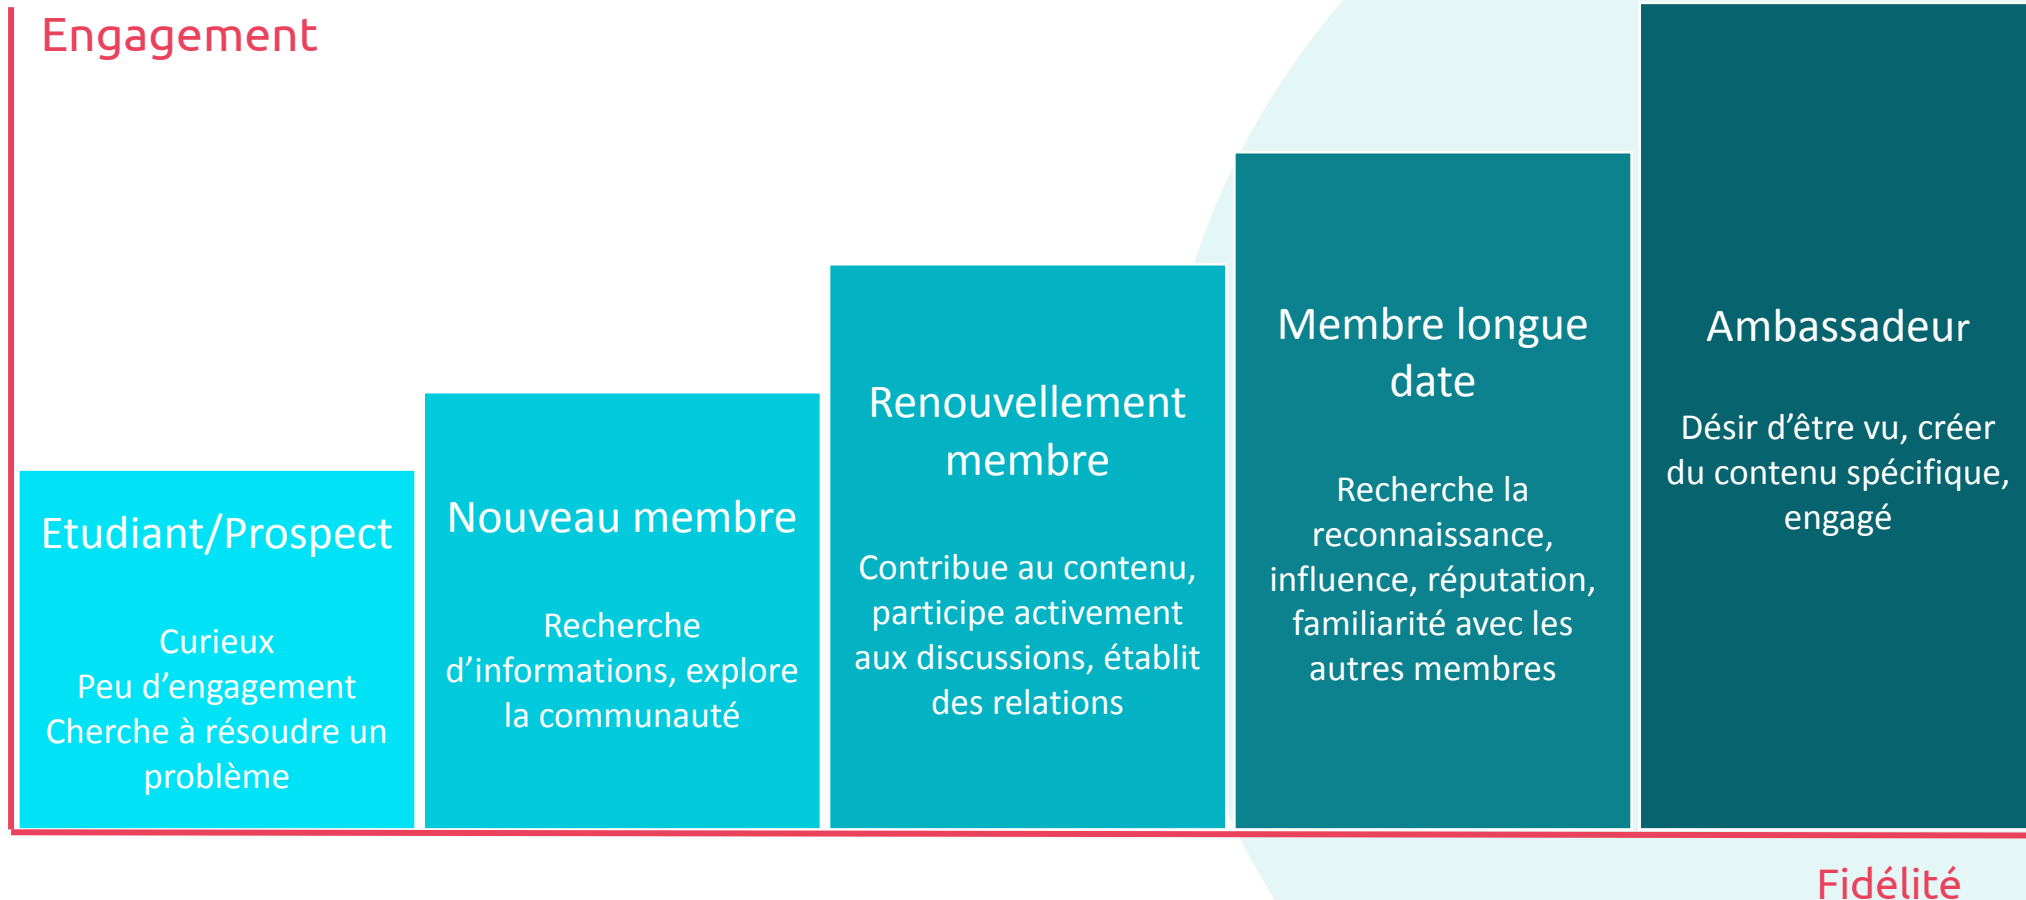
Engagement

Etudiant/Prospect

Curieux
Peu d’engagement
Cherche à résoudre un problème

Nouveau membre

Recherche d’informations, explore la communauté

Renouvellement membre

Contribue au contenu, participe activement aux discussions, établit des relations

Membre longue date

Recherche la reconnaissance, influence, réputation, familiarité avec les autres membres

Ambassadeur

Désir d’être vu, créer du contenu spécifique, engagé

Fidélité